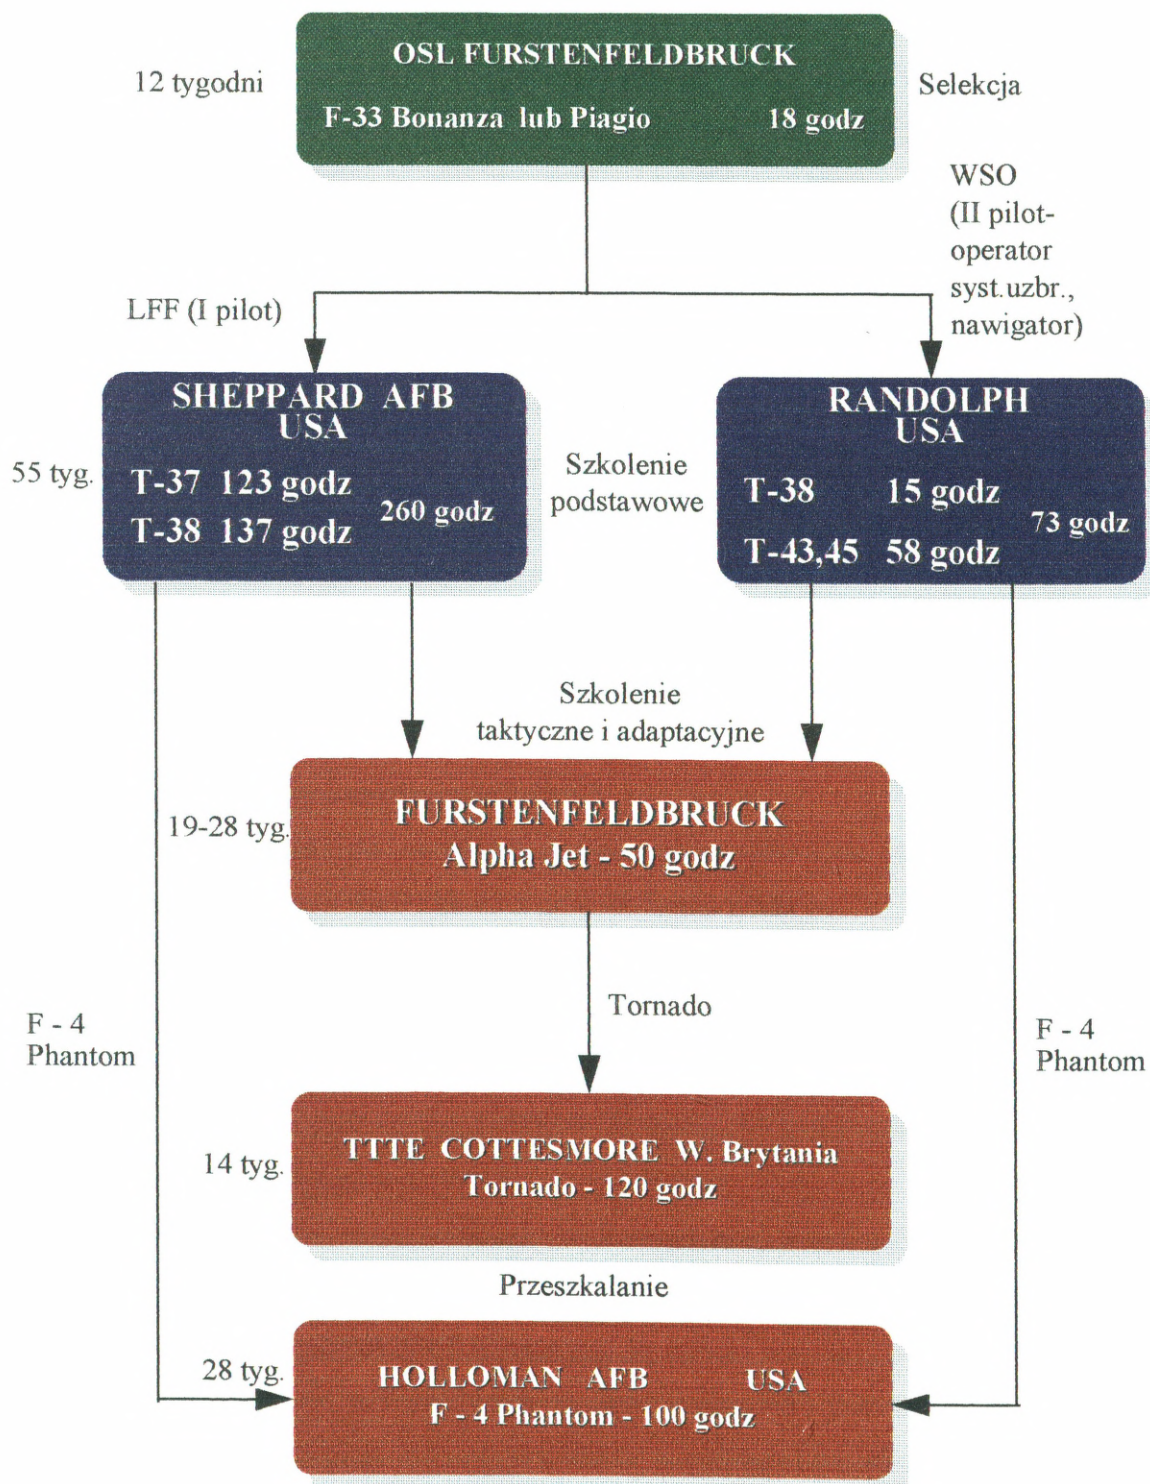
12 tygodni

OSL FURSTENFELDBRUCK

F-33 Bonanza lub Piagio 18 godz

Selekcja

WSO (II pilot-operator syst.uzbr., nawigator)

LFF (I pilot)

SHEPPARD AFB USA

55 tyg.

T-37 123 godz
T-38 137 godz
260 godz

Szkolenie podstawowe

RANDOLPH USA

T-38 15 godz
T-43,45 58 godz
73 godz

Szkolenie taktyczne i adaptacyjne

19-28 tyg.

FURSTENFELDBRUCK
Alpha Jet - 50 godz

F - 4 Phantom

Tornado

F - 4 Phantom

14 tyg.

TTTE COTTESMORE W. Brytania
Tornado - 120 godz

Przeszkalanie

28 tyg.

HOLLOMAN AFB USA
F - 4 Phantom - 100 godz